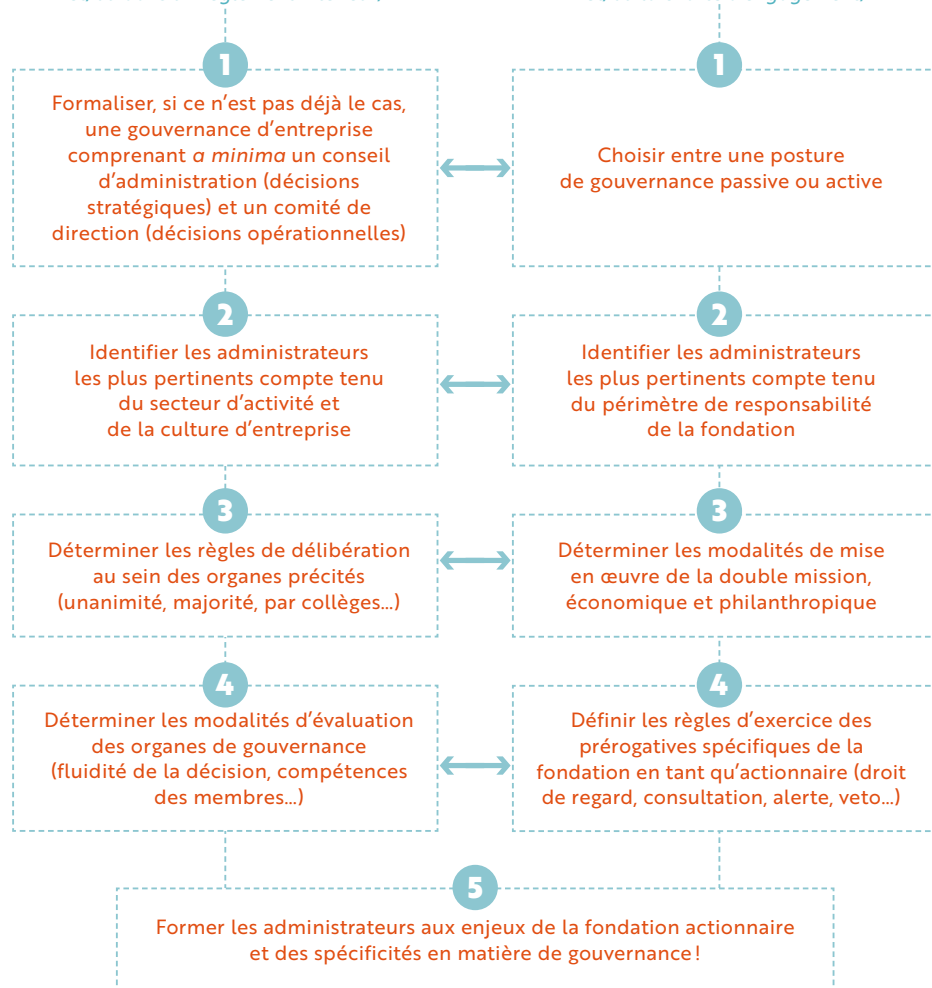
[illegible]

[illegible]

1

Formaliser, si ce n'est pas déjà le cas, une gouvernance d'entreprise comprenant *a minima* un conseil d'administration (décisions stratégiques) et un comité de direction (décisions opérationnelles)

1

Choisir entre une posture de gouvernance passive ou active

2

Identifier les administrateurs les plus pertinents compte tenu du secteur d'activité et de la culture d'entreprise

2

Identifier les administrateurs les plus pertinents compte tenu du périmètre de responsabilité de la fondation

3

Déterminer les règles de délibération au sein des organes précités (unanimité, majorité, par collèges...)

3

Déterminer les modalités de mise en œuvre de la double mission, économique et philanthropique

4

Déterminer les modalités d'évaluation des organes de gouvernance (fluidité de la décision, compétences des membres...)

4

Définir les règles d'exercice des prérogatives spécifiques de la fondation en tant qu'actionnaire (droit de regard, consultation, alerte, veto...)

5

Former les administrateurs aux enjeux de la fondation actionnaire et des spécificités en matière de gouvernance !